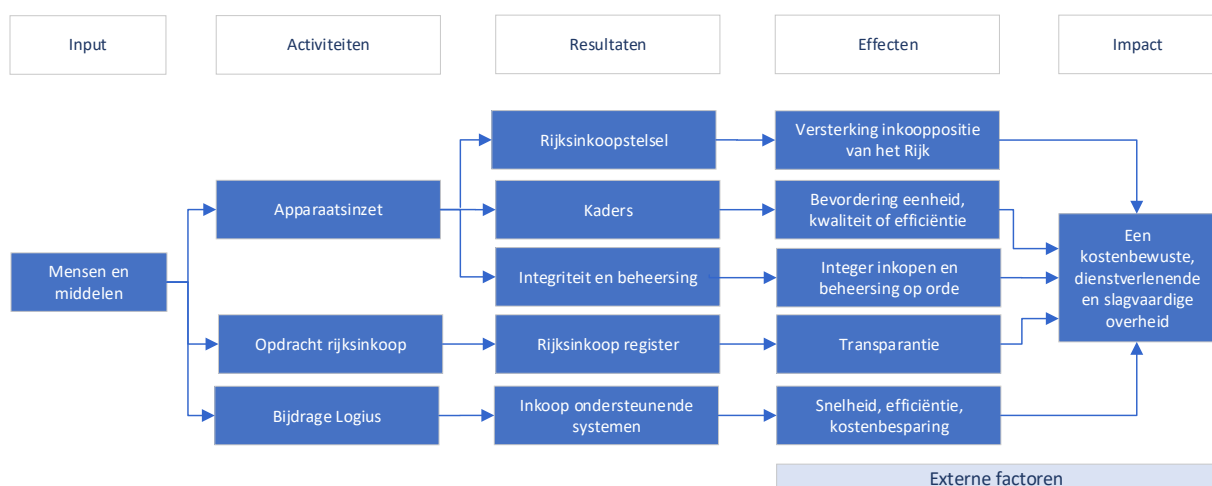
Input

Activiteiten

Resultaten

Effecten

Impact

Mensen en middelen

Apparaatsinzet

Opdracht rijksinkoop

Bijdrage Logius

Rijksinkoopstelsel

Kaders

Integriteit en beheersing

Rijksinkoop register

Inkoop ondersteunende systemen

Versterking inkooppositie van het Rijk

Bevordering eenheid, kwaliteit of efficiëntie

Integer inkopen en beheersing op orde

Transparantie

Snelheid, efficiëntie, kostenbesparing

Een kostenbewuste, dienstverlenende en slagvaardige overheid

Externe factoren